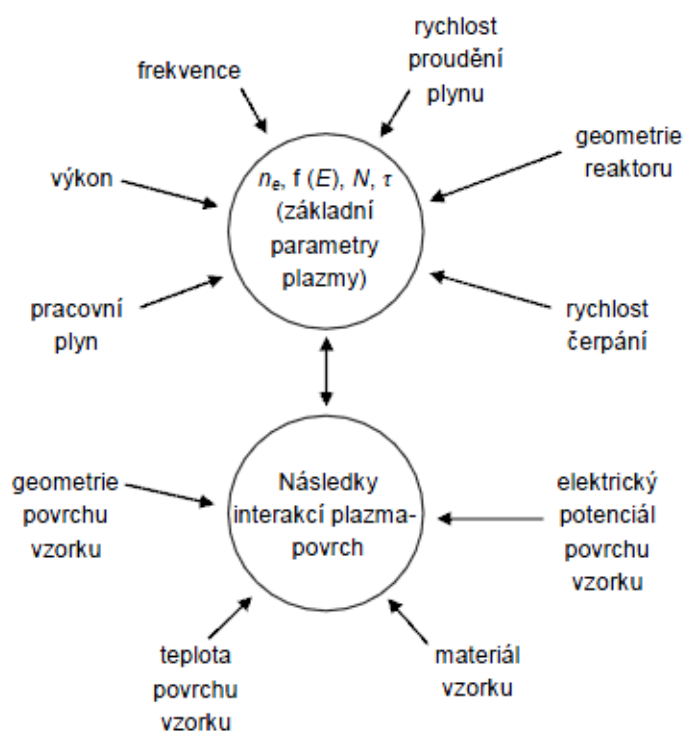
frekvence

rychlost proudění plynu

geometrie reaktoru

výkon

$n_e$, f ($E$), $N$, $\tau$ (základní parametry plazmy)

pracovní plyn

rychlost čerpání

geometrie povrchu vzorku

Následky interakcí plazma-povrch

elektrický potenciál povrchu vzorku

teplota povrchu vzorku

materiál vzorku